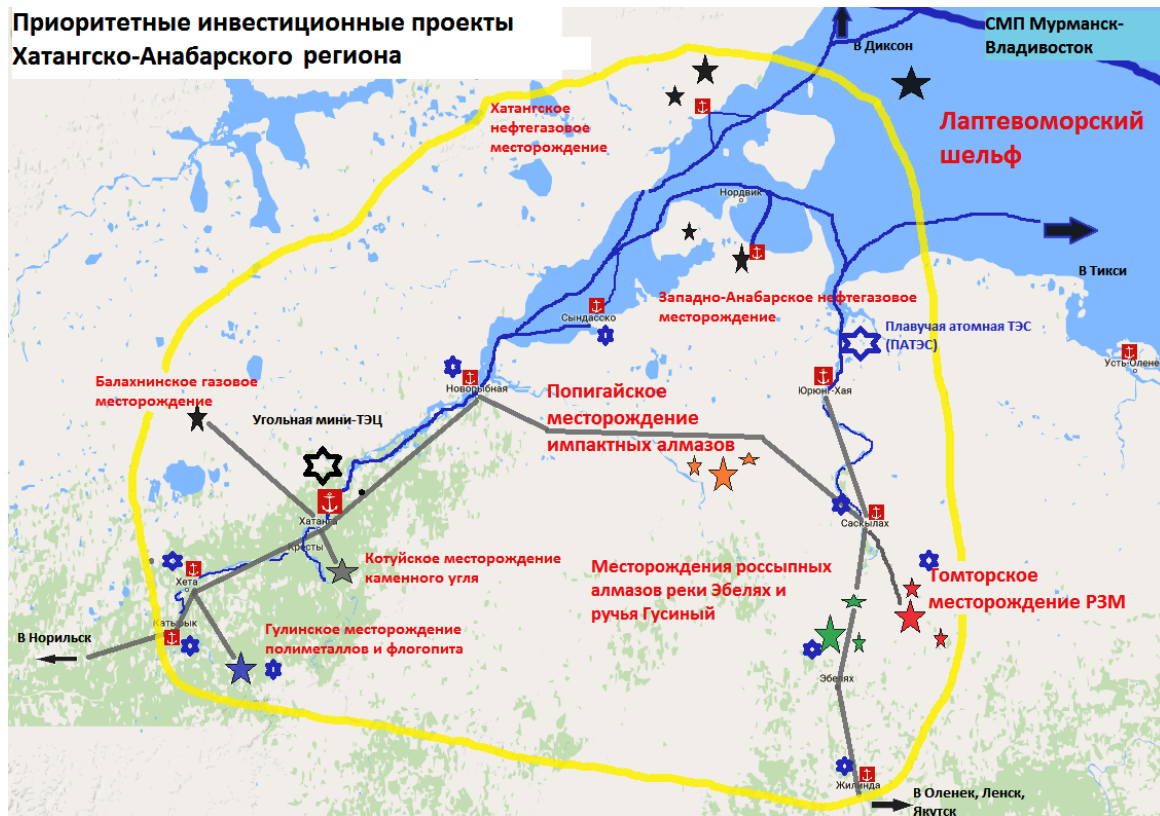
Приоритетные инвестиционные проекты Хатангско-Анабарского региона

СМП Мурманск-Владивосток

В Диксон

Хатангское нефтегазовое месторождение

Лаптевоморский шельф

Нордвик

В Тикси

Сындасско

Западно-Анабарское нефтегазовое месторождение

Плавучая атомная ТЭС (ПАТЭС)

Усть-Оленек

Балахнинское газовое месторождение

Новорыбная

Попигайское месторождение импактных алмазов

Юрюнг-Хая

Угольная мини-ТЭЦ

Хатанга

Саскылах

Кресты

Котуйское месторождение каменного угля

Месторождения россыпных алмазов реки Эбелях и ручья Гусиный

Томторское месторождение РЗМ

Хета

Катырык

В Норильск

Гулинское месторождение полиметаллов и флогопита

Эбелях

Жилинда

В Оленек, Ленск, Якутск